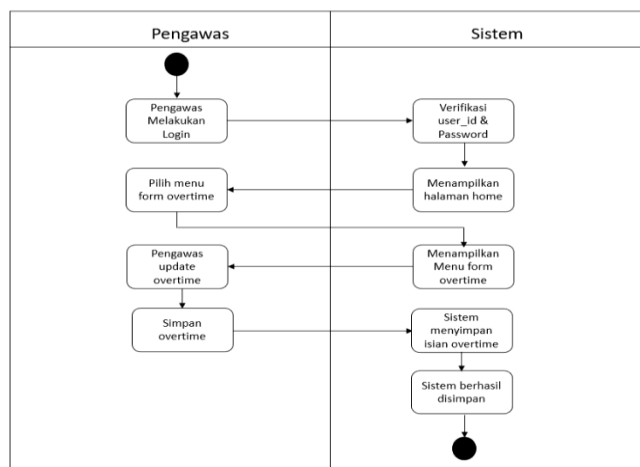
Pengawas

Sistem

Pengawas Melakukan Login

Verifikasi user_id & Password

Pilih menu form overtime

Menampilkan halaman home

Pengawas update overtime

Menampilkan Menu form overtime

Simpan overtime

Sistem menyimpan isian overtime

Sistem berhasil disimpan